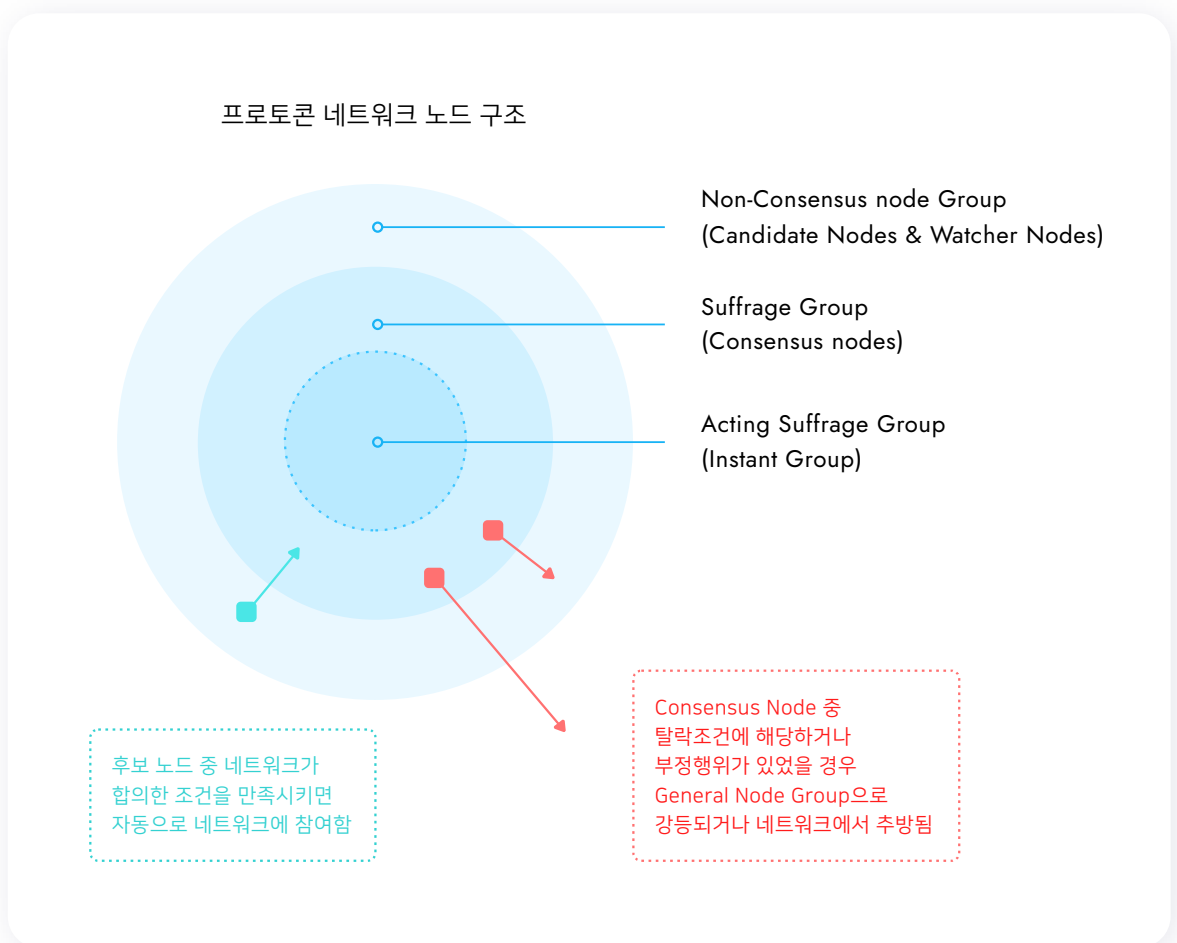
프로토콘 네트워크 노드 구조

Non-Consensus node Group
(Candidate Nodes & Watcher Nodes)

Suffrage Group
(Consensus nodes)

Acting Suffrage Group
(Instant Group)

Consensus Node 중
탈락조건에 해당하거나
부정행위가 있었을 경우
General Node Group으로
강등되거나 네트워크에서 추방됨

후보 노드 중 네트워크가
합의한 조건을 만족시키면
자동으로 네트워크에 참여함